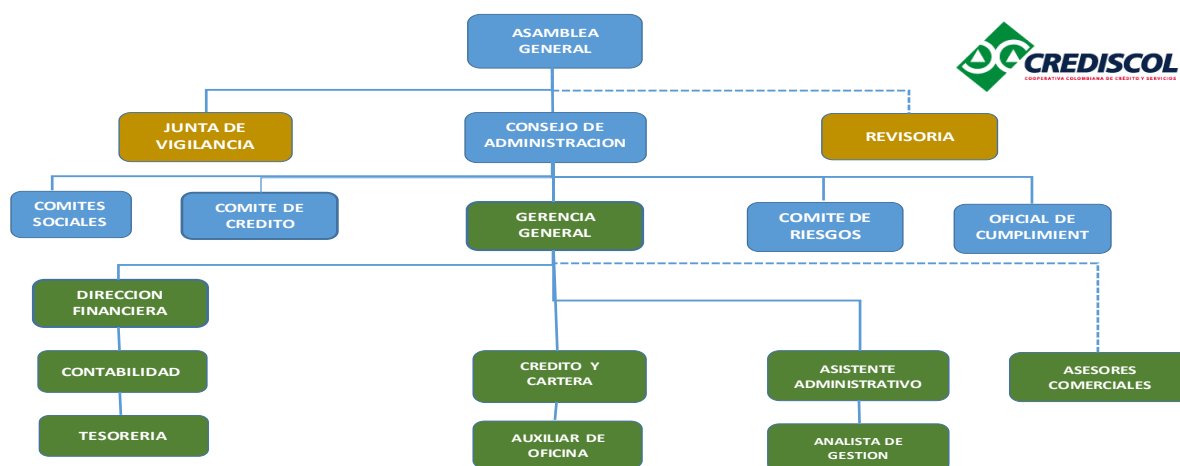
ASAMBLEA GENERAL

CREDISCOL
COOPERATIVA COLOMBIANA DE CRÉDITO Y SERVICIOS

JUNTA DE VIGILANCIA

CONSEJO DE ADMINISTRACION

REVISORIA

COMITES SOCIALES

COMITE DE CREDITO

GERENCIA GENERAL

COMITE DE RIESGOS

OFICIAL DE CUMPLIMIENT

DIRECCION FINANCIERA

CONTABILIDAD

TESORERIA

CREDITO Y CARTERA

AUXILIAR DE OFICINA

ASISTENTE ADMINISTRATIVO

ANALISTA DE GESTION

ASESORES COMERCIALES